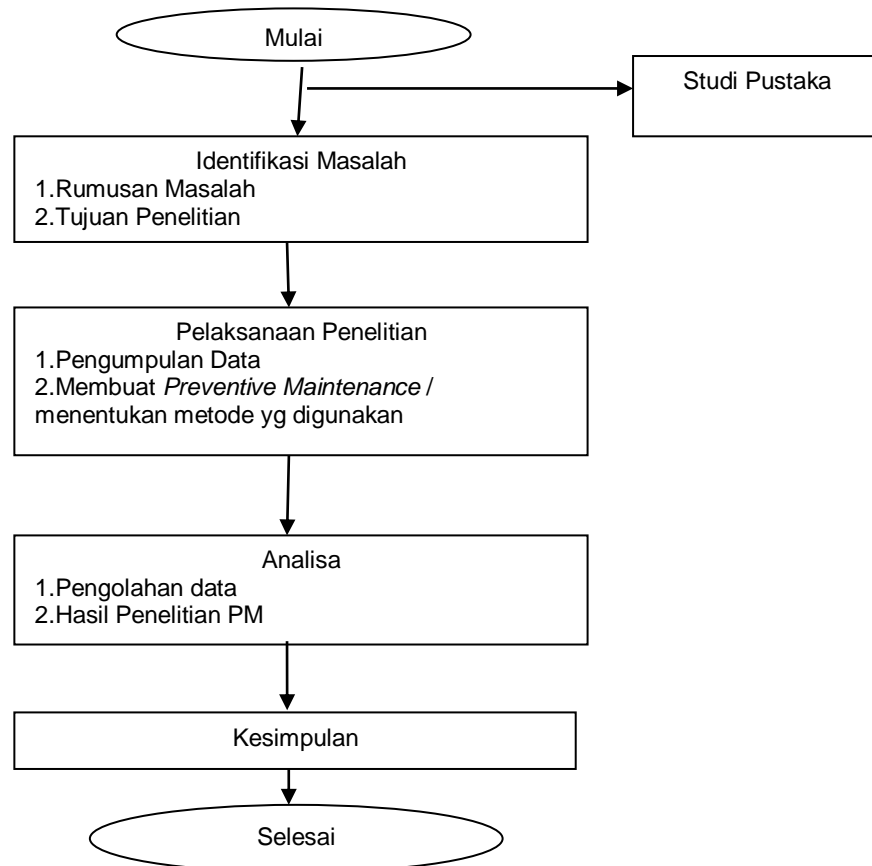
Mulai

Studi Pustaka

Identifikasi Masalah
1.Rumusan Masalah
2.Tujuan Penelitian

Pelaksanaan Penelitian
1.Pengumpulan Data
2.Membuat *Preventive Maintenance* / menentukan metode yg digunakan

Analisa
1.Pengolahan data
2.Hasil Penelitian PM

Kesimpulan

Selesai